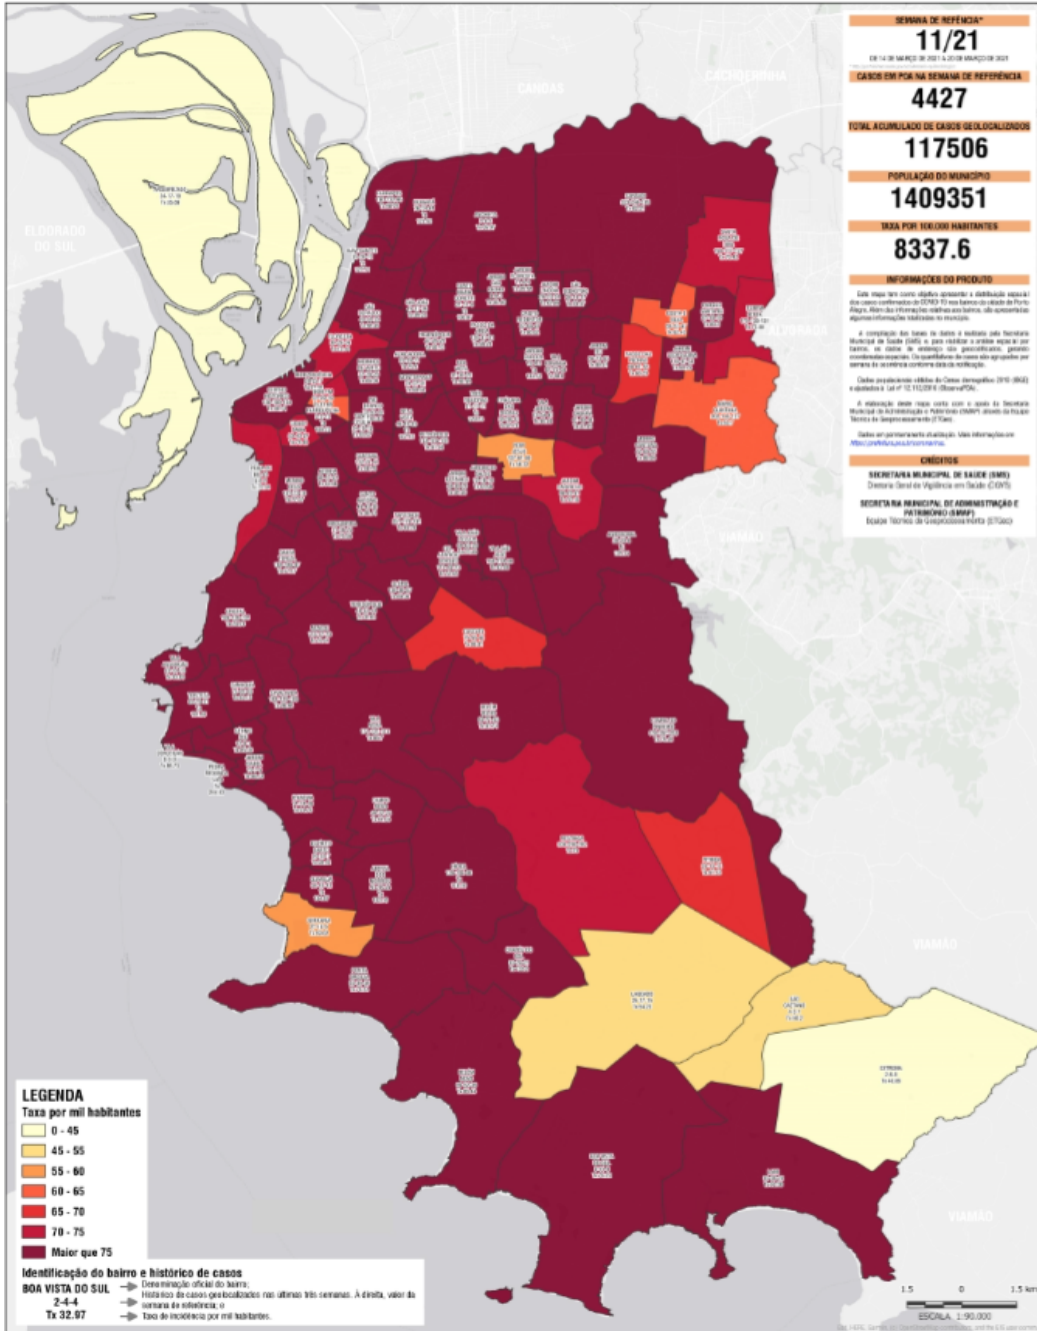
SEMANA DE REFERÊNCIA*
11/21
DE 14 DE MARÇO DE 2021 A 20 DE MARÇO DE 2021

CASOS EM POA NA SEMANA DE REFERÊNCIA
4427

TOTAL ACUMULADO DE CASOS GEOLOCALIZADOS
117506

POPULAÇÃO DO MUNICÍPIO
1409351

TAXA POR 100.000 HABITANTES
8337.6

INFORMAÇÕES DO PRODUTO

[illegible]

CRÉDITOS
SECRETARIA MUNICIPAL DE SAÚDE (SMS)
Diretoria Geral de Vigilância em Saúde (DGVS)
SECRETARIA MUNICIPAL DE ADMINISTRAÇÃO E PATRIMÔNIO (SMAP)
Equipe Técnica de Geoprocessamento (ETGeo)

CANOAS
CACHOEIRINHA
ELDORADO DO SUL
ALVORADA
VIAMÃO
VIAMÃO
VIAMÃO

LEGENDA
Taxa por mil habitantes
0 - 45
45 - 55
55 - 60
60 - 65
65 - 70
70 - 75
Maior que 75

Identificação do bairro e histórico de casos
BOA VISTA DO SUL → Denominação oficial do bairro;
2-4-4 → Histórico de casos geolocalizados nas últimas três semanas. À direita, valor da semana de referência; e
Tx 32.97 → Taxa de incidência por mil habitantes.

1.5 0 1.5 km
ESCALA 1:90.000